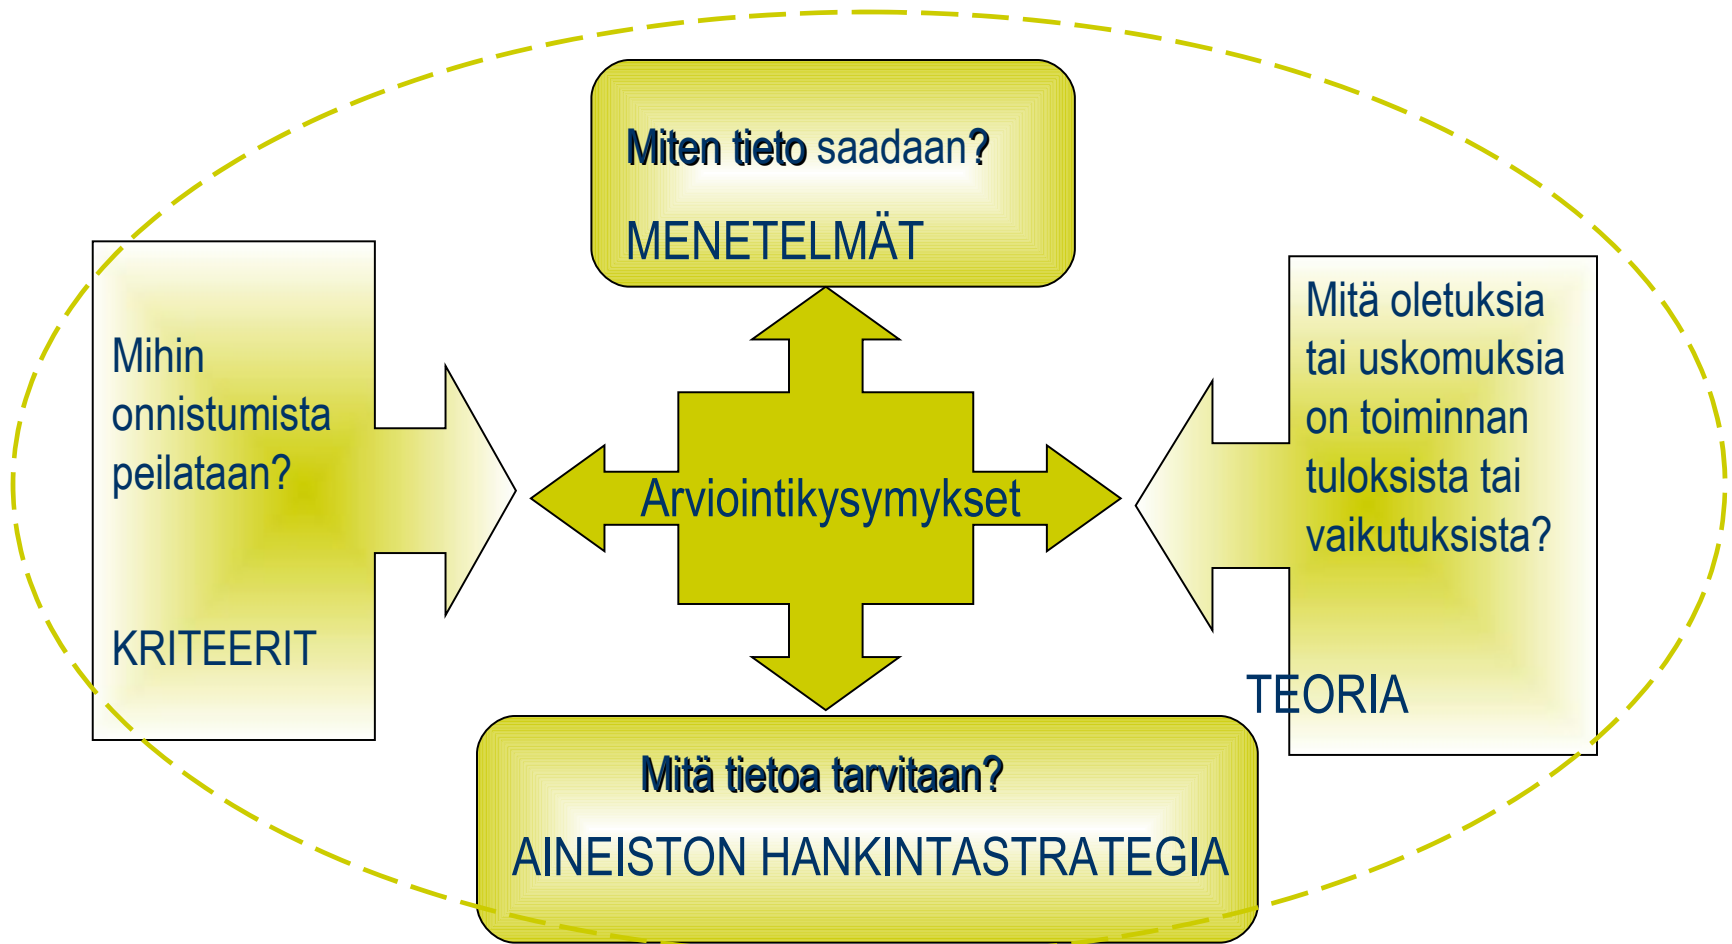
Miten tieto saadaan?

MENETELMÄT

Mihin onnistumista peilataan?

KRITEERIT

Arviointikysymykset

Mitä oletuksia tai uskomuksia on toiminnan tuloksista tai vaikutuksista?

TEORIA

Mitä tietoa tarvitaan?

AINEISTON HANKINTASTRATEGIA